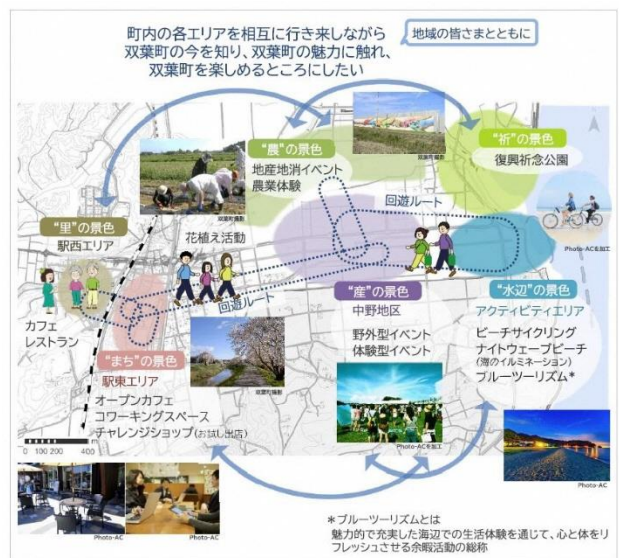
町内の各エリアを相互に行き来しながら
双葉町の今を知り、双葉町の魅力に触れ、
双葉町を楽しめるところにしたい

地域の皆さまとともに

"農"の景色
地産地消イベント
農業体験

"祈"の景色
復興祈念公園

双葉町撮影

"里"の景色
駅西エリア

双葉町撮影

花植え活動

回遊ルート

Photo-AC加工

回遊ルート

"産"の景色
中野地区
野外型イベント
体験型イベント

"水辺"の景色
アクティビティエリア
ビーチサイクリング
ナイトウェーブビーチ
(海のイルミネーション)
ブルーツーリズム*

カフェ
レストラン

"まち"の景色
駅東エリア
オープンカフェ
コワーキングスペース
チャレンジショップ(お試し出店)

双葉町撮影

Photo-AC加工

0 100 200 400

Photo-AC

Photo-AC

Photo-AC

*ブルーツーリズムとは
魅力的で充実した海辺での生活体験を通じて、心と体をリフレッシュさせる余暇活動の総称